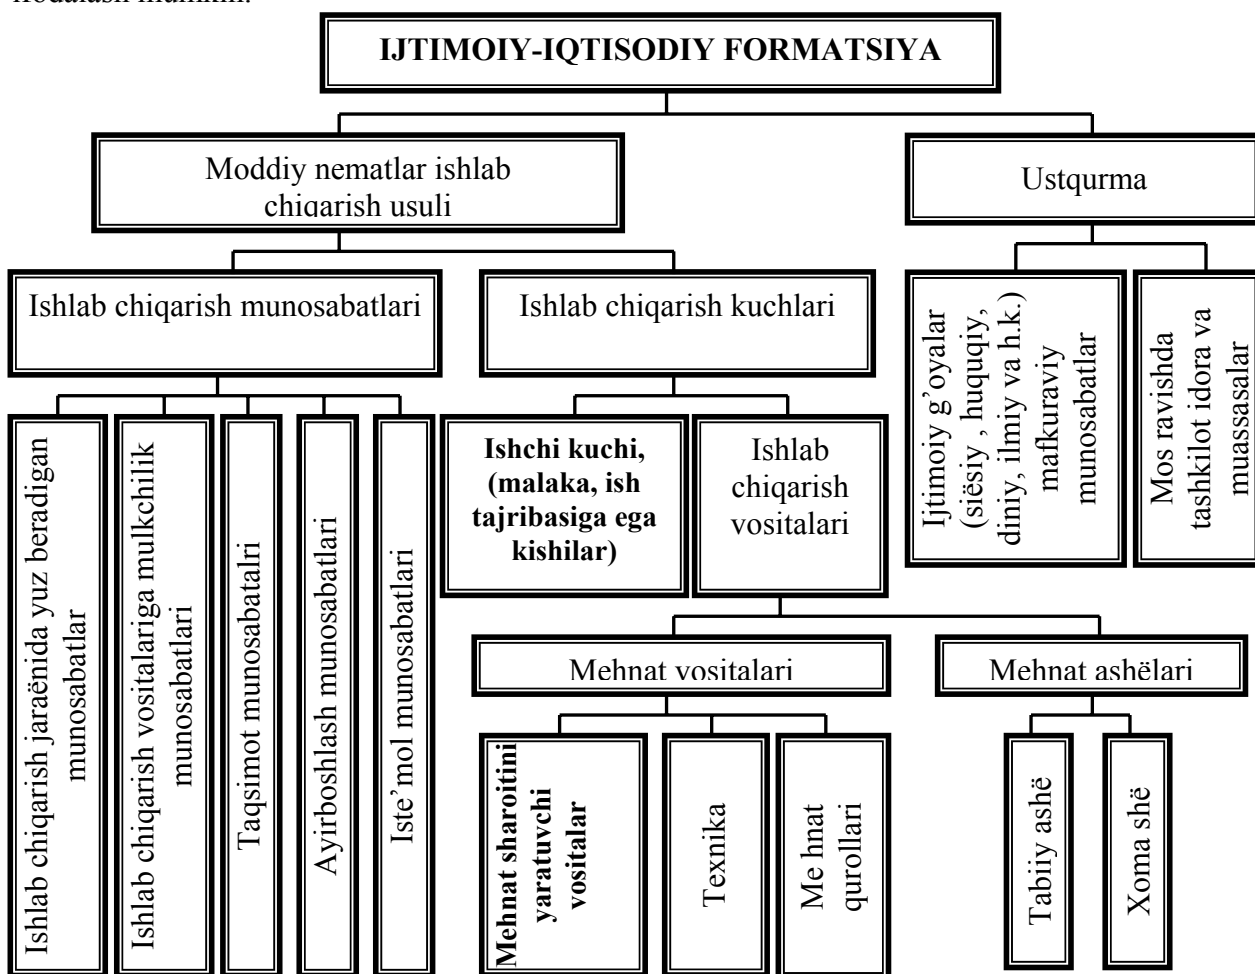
ifodalash mumkin.

IJTIMOIY-IQTISODIY FORMATSIYA

Moddiy nematlar ishlab chiqarish usuli

Ustqurma

Ishlab chiqarish munosabatlari

Ishlab chiqarish kuchlari

Ijtimoiy g'oyalar (siësiy , huquqiy, diniy, ilmiy va h.k.) mafkuraviy munosabatlar

Mos ravishda tashkilot idora va muassasalar

Ishlab chiqarish jaraënida yuz beradigan munosabatlar

Ishlab chiqarish vositalariga mulkchilik munosabatlari

Taqsimot munosabatlri

Ayirboshlash munosabatlari

Iste'mol munosabatlari

Ishchi kuchi, (malaka, ish tajribasiga ega kishilar)

Ishlab chiqarish vositalari

Mehnat vositalari

Mehnat ashëlari

Mehnat sharoitini yaratuvchi vositalar

Texnika

Me hnat qurollari

Tabiiy ashë

Xoma shë